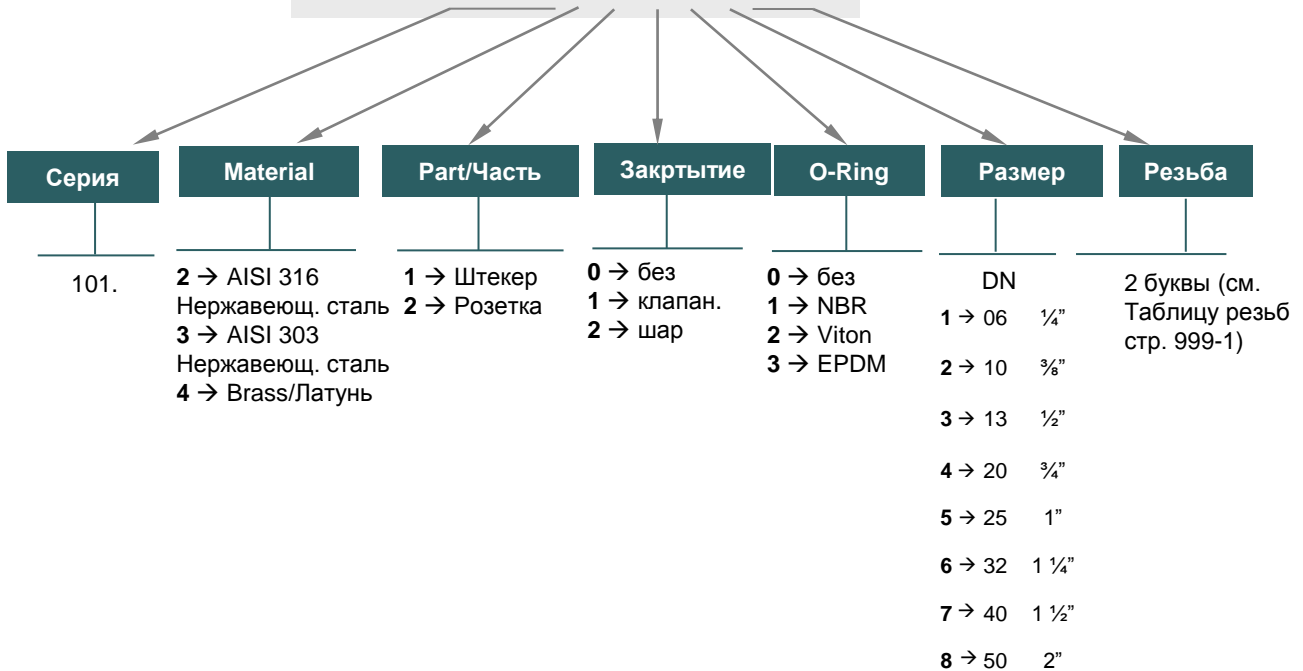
Серия

101.

Material

**2** → AISI 316 Нержавеющ. сталь
**3** → AISI 303 Нержавеющ. сталь
**4** → Brass/Латунь

Part/Часть

**1** → Штекер
**2** → Розетка

Закртытие

**0** → без
**1** → клапан.
**2** → шар

O-Ring

**0** → без
**1** → NBR
**2** → Viton
**3** → EPDM

Размер

DN
**1** → 06 ¼"
**2** → 10 ⅜"
**3** → 13 ½"
**4** → 20 ¾"
**5** → 25 1"
**6** → 32 1 ¼"
**7** → 40 1 ½"
**8** → 50 2"

Резьба

2 буквы (см. Таблицу резьб стр. 999-1)